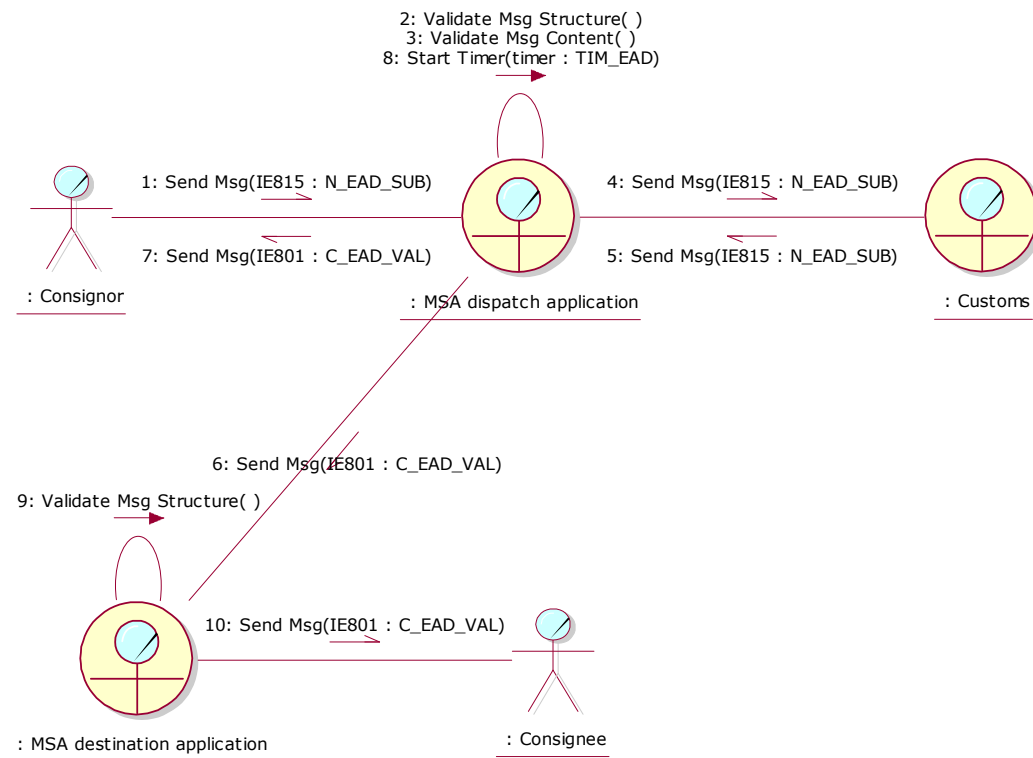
2: Validate Msg Structure( )
3: Validate Msg Content( )
8: Start Timer(timer : TIM_EAD)

1: Send Msg(IE815 : N_EAD_SUB)

7: Send Msg(IE801 : C_EAD_VAL)

4: Send Msg(IE815 : N_EAD_SUB)

5: Send Msg(IE815 : N_EAD_SUB)

: Consignor

: MSA dispatch application

: Customs

6: Send Msg(IE801 : C_EAD_VAL)

9: Validate Msg Structure( )

10: Send Msg(IE801 : C_EAD_VAL)

: MSA destination application

: Consignee